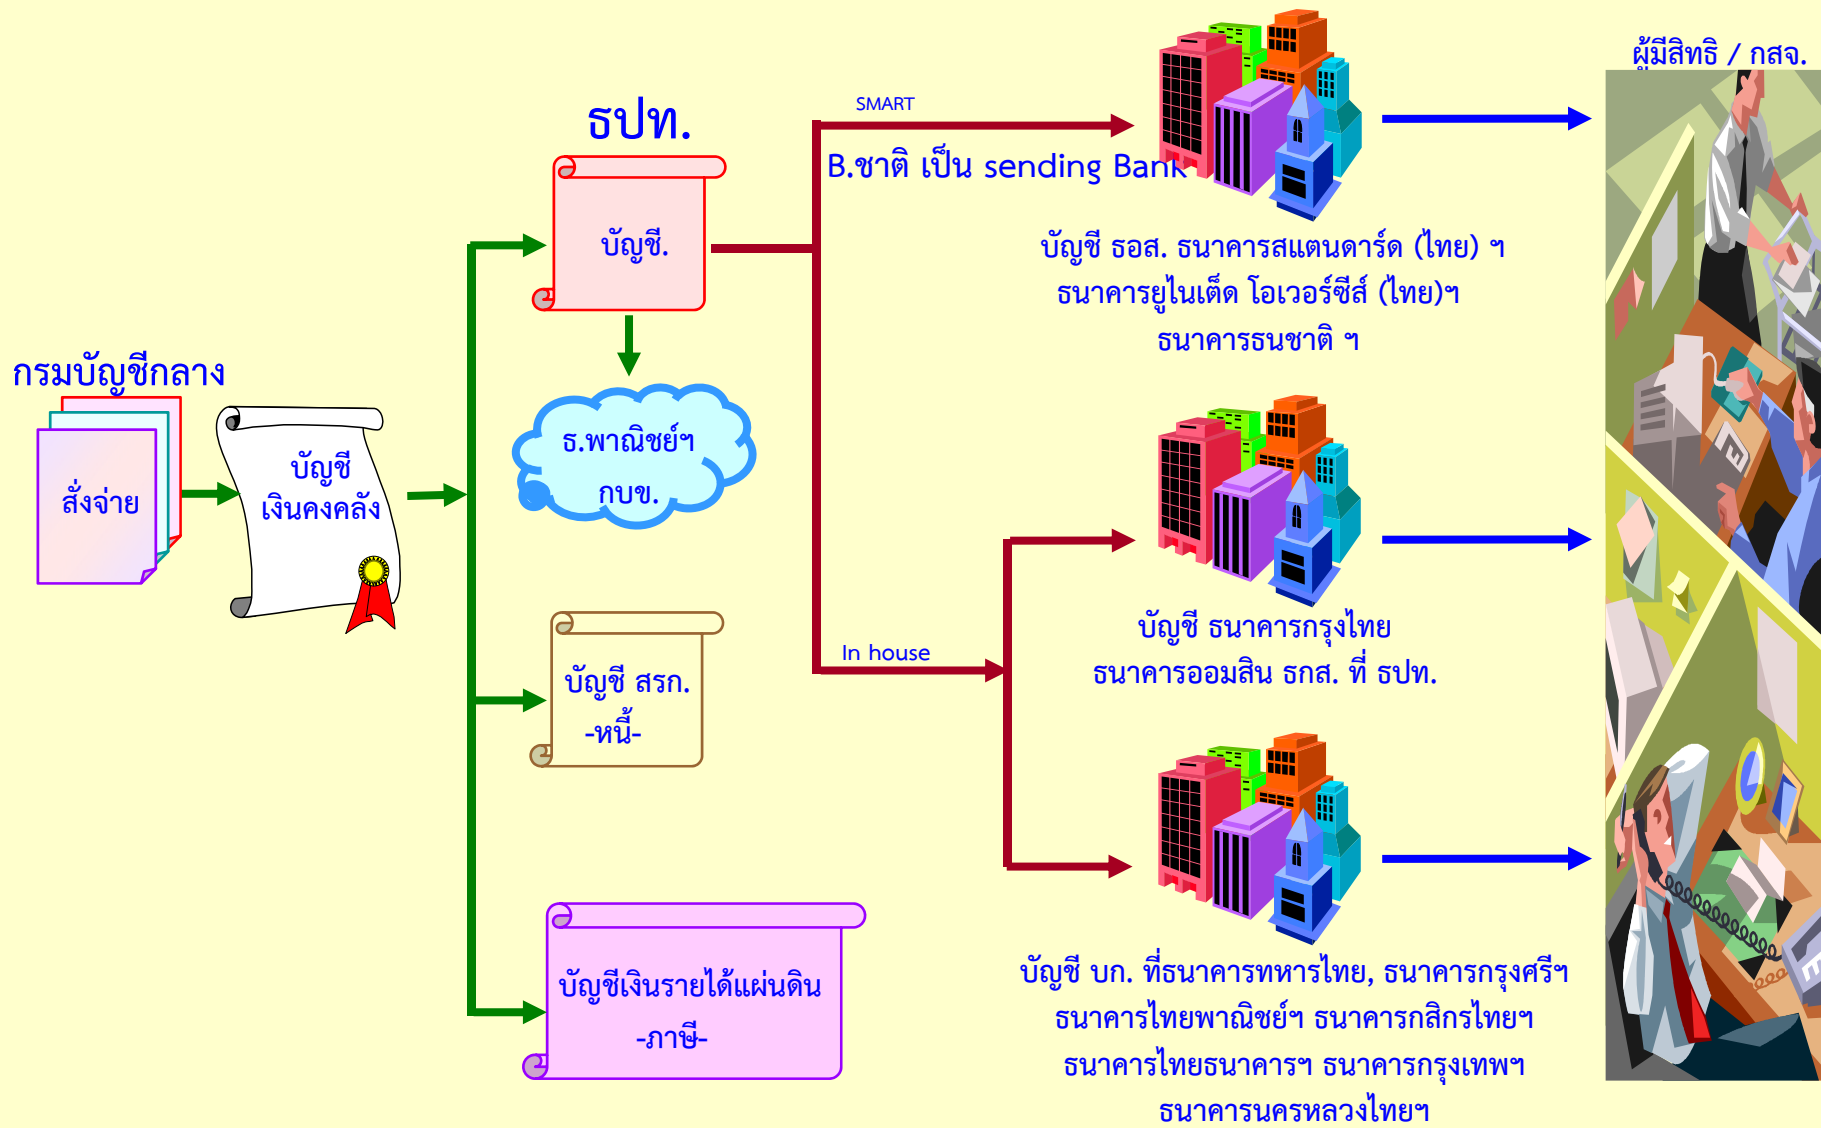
กรมบัญชีกลาง

สั่งจ่าย

บัญชี
เงินคงคลัง

ธปท.

บัญชี.

ธ.พาณิชย์ฯ
กบข.

บัญชี สรก.
-หนี้-

บัญชีเงินรายได้แผ่นดิน
-ภาษี-

SMART

B.ชาติ เป็น sending Bank

บัญชี ธอส. ธนาคารสแตนดาร์ด (ไทย) ฯ
ธนาคารยูไนเต็ด โอเวอร์ซีส์ (ไทย)ฯ
ธนาคารธนชาติ ฯ

In house

บัญชี ธนาคารกรุงไทย
ธนาคารออมสิน ธกส. ที่ ธปท.

บัญชี บก. ที่ธนาคารทหารไทย, ธนาคารกรุงศรีฯ
ธนาคารไทยพาณิชย์ฯ ธนาคารกสิกรไทยฯ
ธนาคารไทยธนาคารฯ ธนาคารกรุงเทพฯ
ธนาคารนครหลวงไทยฯ

ผู้มีสิทธิ / กสจ.